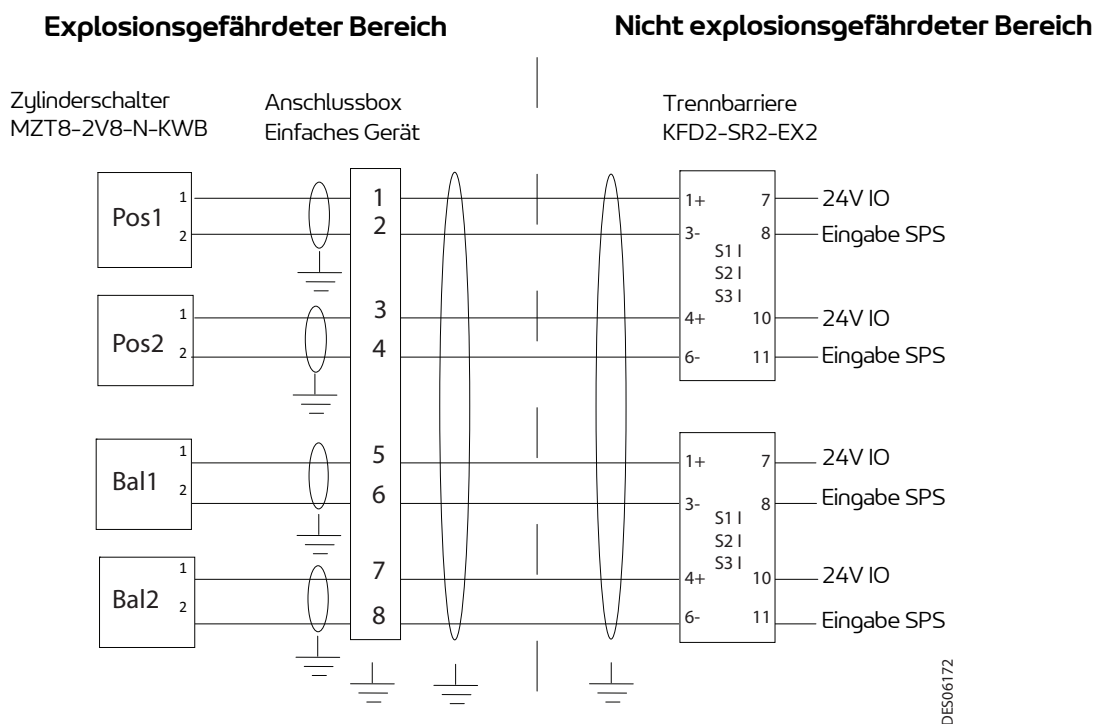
Explosionsgefährdeter Bereich

Nicht explosionsgefährdeter Bereich

Zylinderschalter
MZT8-2V8-N-KWB

Anschlussbox
Einfaches Gerät

Trennbarriere
KFD2-SR2-EX2

Pos1 1 2

Pos2 1 2

Bal1 1 2

Bal2 1 2

1
2
3
4
5
6
7
8

1+ 7 24V IO
3- 8 Eingabe SPS
S1 I
S2 I
S3 I
4+ 10 24V IO
6- 11 Eingabe SPS

1+ 7 24V IO
3- 8 Eingabe SPS
S1 I
S2 I
S3 I
4+ 10 24V IO
6- 11 Eingabe SPS

DES06172